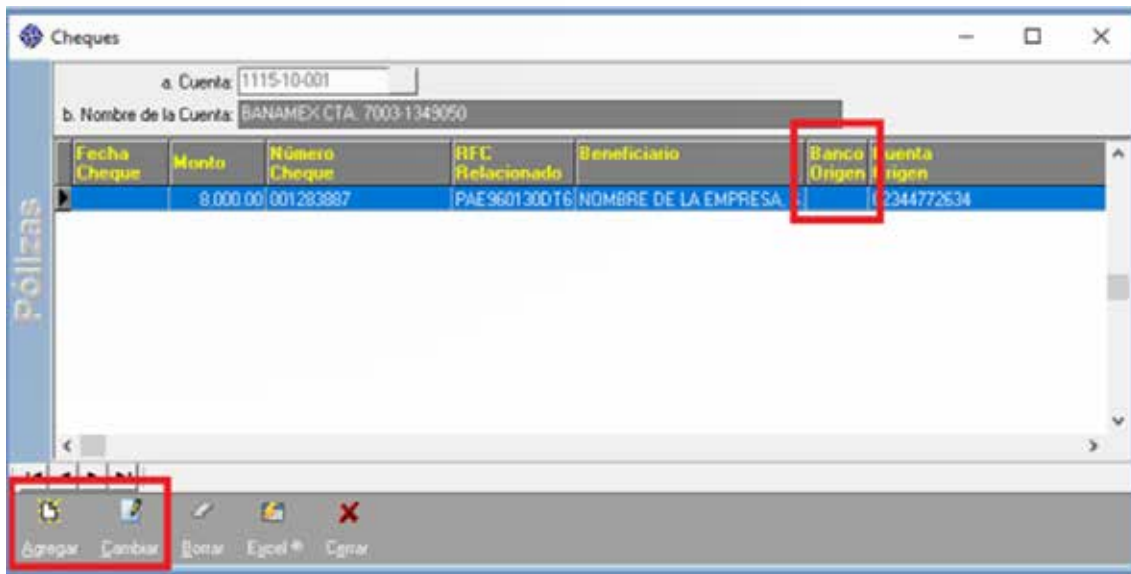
Cheques

a. Cuenta: 1115-10-001

b. Nombre de la Cuenta: BANAMEX CTA. 7003-1349050

| Fecha Cheque | Monto | Número Cheque | RFC Relacionado | Beneficiario | Banco Origen | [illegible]uenta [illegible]rigen |
|---|---|---|---|---|---|---|
| | 8,000.00 | 001283887 | PAE960130DT6 | NOMBRE DE LA EMPRESA. | | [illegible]2344772634 |

Pólizas

Agregar Cambiar Borrar Excel® Cerrar